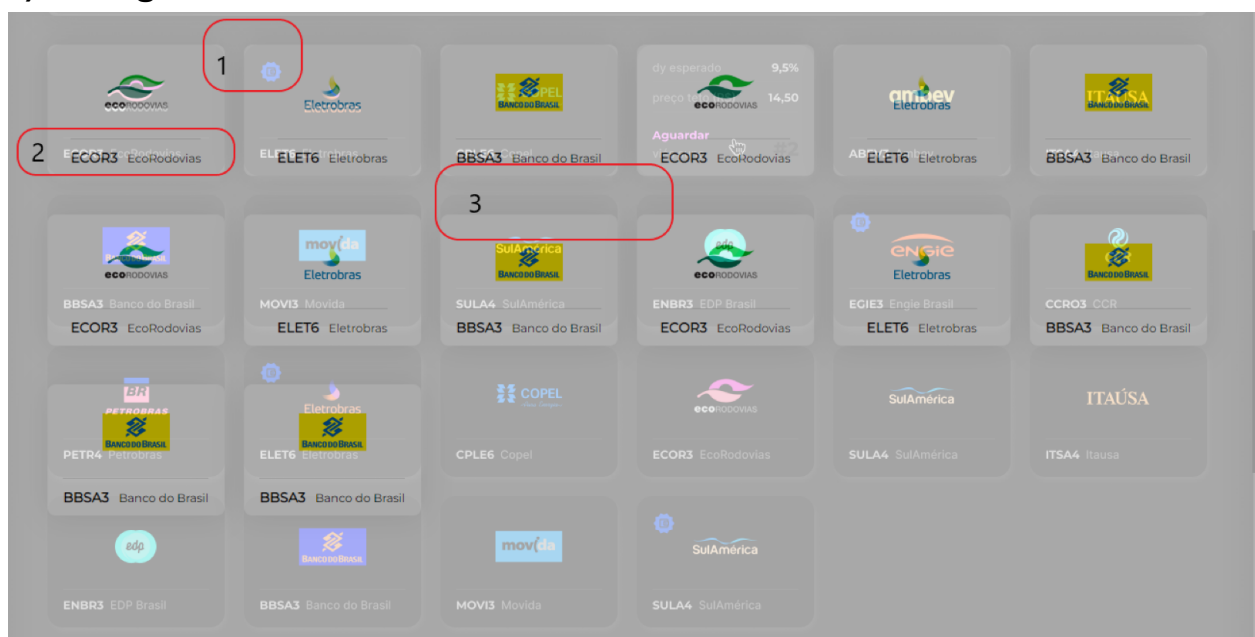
1

2 ECOR3 EcoRodovias

ELET6 Eletrobras

BBSA3 Banco do Brasil

dy esperado 9,5%
preço 14,50
Aguardar
ECOR3 EcoRodovias

ELET6 Eletrobras

BBSA3 Banco do Brasil

3

BBSA3 Banco do Brasil
ECOR3 EcoRodovias

movida
Eletrobras
MOVI3 Movida
ELET6 Eletrobras

SulAmérica
SULA4 SulAmérica
BBSA3 Banco do Brasil

ENBR3 EDP Brasil
ECOR3 EcoRodovias

ENGIE
Eletrobras
EGIE3 Engie Brasil
ELET6 Eletrobras

CCRO3 CCR
BBSA3 Banco do Brasil

PETROBRAS
PETR4 Petrobras
BBSA3 Banco do Brasil

Eletrobras
ELET6 Eletrobras
BBSA3 Banco do Brasil

COPEL
CPLE6 Copel

ecoRODOVIAS
ECOR3 EcoRodovias

SulAmérica
SULA4 SulAmérica

ITAÚSA
ITSA4 Itausa

edp
ENBR3 EDP Brasil

BANCO DO BRASIL
BBSA3 Banco do Brasil

movida
MOVI3 Movida

SulAmérica
SULA4 SulAmérica